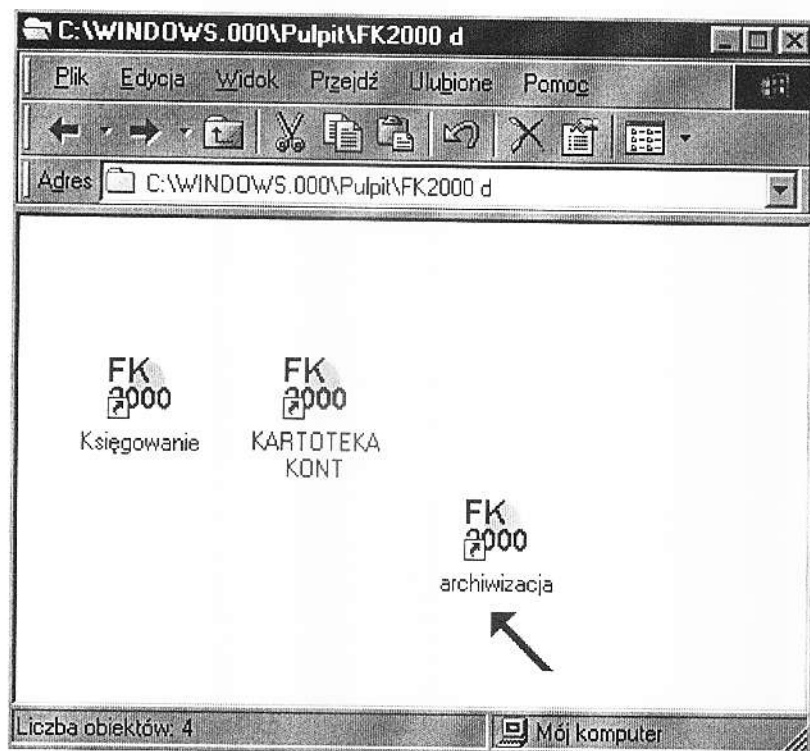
C:\WINDOWS.000\Pulpit\FK2000 d

Plik Edycja Widok Przejdź Ulubione Pomoc

Adres C:\WINDOWS.000\Pulpit\FK2000 d

FK 2000
Księgowanie

FK 2000
KARTOTEKA KONT

FK 2000
archiwizacja

Liczba obiektów: 4

Mój komputer